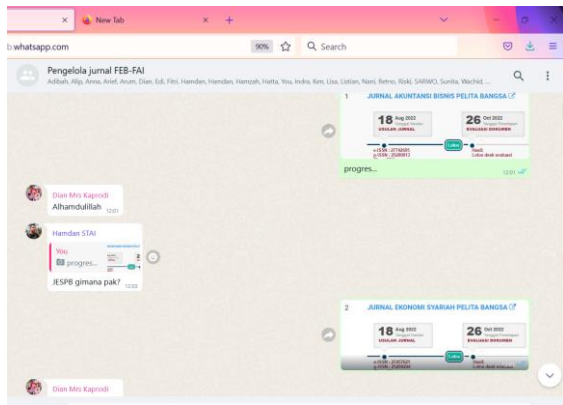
New Tab

b.whatsapp.com

90%

Search

Pengelola jurnal FEB-FAI

Adibah, Alip, Anna, Arief, Arum, Dian, Edi, Fitri, Hamdan, Hamdan, Hamzah, Hatta, You, Indra, Ken, Lisa, Listian, Nani, Retno, Riski, SARWO, Sunita, Wachid, ...

1 JURNAL AKUNTANSI BISNIS PELITA BANGSA

18 Aug 2022 USULAN JURNAL

26 Oct 2022 EVALUASI DOKUMEN

Lolos

progres...

12:01

Dian Mrs Kaprodi

Alhamdulillah 12:01

Hamdan STAI

You

progres...

JESPB gimana pak? 12:03

2 JURNAL EKONOMI SYARIAH PELITA BANGSA

18 Aug 2022 USULAN JURNAL

26 Oct 2022 EVALUASI DOKUMEN

Lolos

Dian Mrs Kaprodi